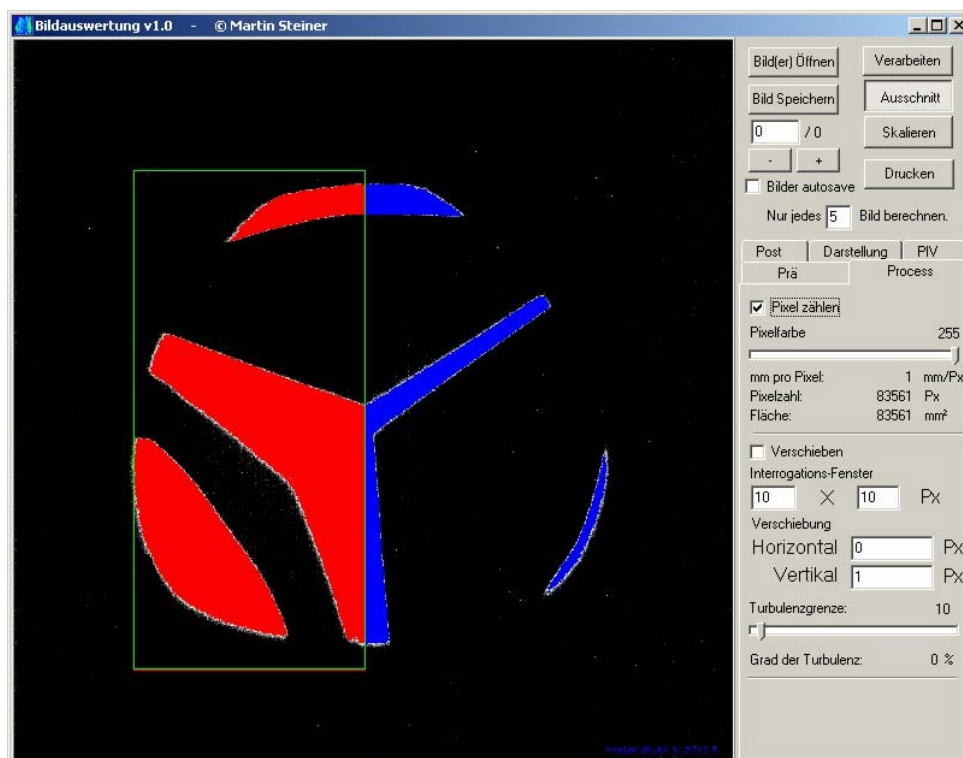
Bildauswertung v1.0 - © Martin Steiner

Bild(er) Öffnen
Verarbeiten
Bild Speichern
Ausschnitt
0 / 0
Skalieren
- +
Drucken
Bilder autosave
Nur jedes 5 Bild berechnen.

Post
Darstellung
PIV
Prä
Process

Pixel zählen
Pixelfarbe 255
mm pro Pixel: 1 mm/Px
Pixelzahl: 83561 Px
Fläche: 83561 mm²

Verschieben
Interrogations-Fenster
10 X 10 Px
Verschiebung
Horizontal 0 Px
Vertikal 1 Px
Turbulenzgrenze: 10
Grad der Turbulenz: 0 %

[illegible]